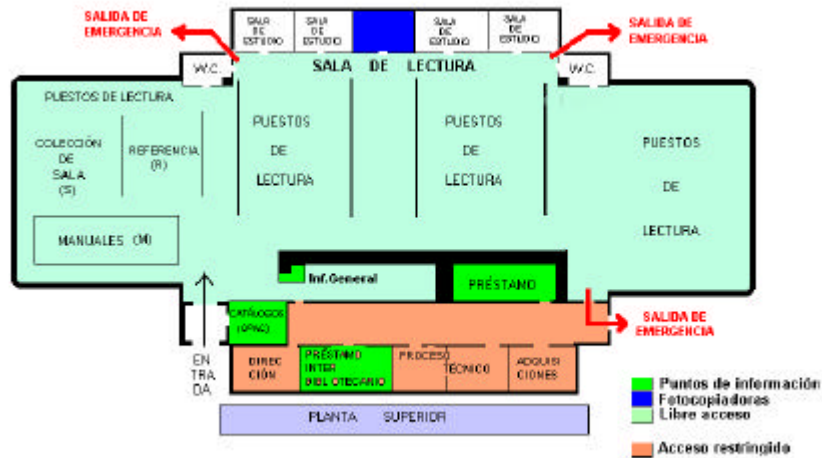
SALIDA DE EMERGENCIA

SALA DE ESTUDIO

SALA DE ESTUDIO

SALA DE ESTUDIO

SALA DE ESTUDIO

SALIDA DE EMERGENCIA

W.C.

SALA DE LECTURA

W.C.

PUESTOS DE LECTURA

COLECCIÓN DE SALA (S)

REFERENCIA (R)

PUESTOS DE LECTURA

PUESTOS DE LECTURA

PUESTOS DE LECTURA

MANUALES (M)

Inf. General

PRÉSTAMO

CATÁLOGOS (OPAC)

SALIDA DE EMERGENCIA

EN TRA DA

DIREC CIÓN

PRÉSTAMO INTER BIBLIOTECARIO

PROCESO TÉCNICO

ADQUISI CIONES

Puntos de información
Fotocopiadoras
Libre acceso

PLANTA SUPERIOR

Acceso restringido